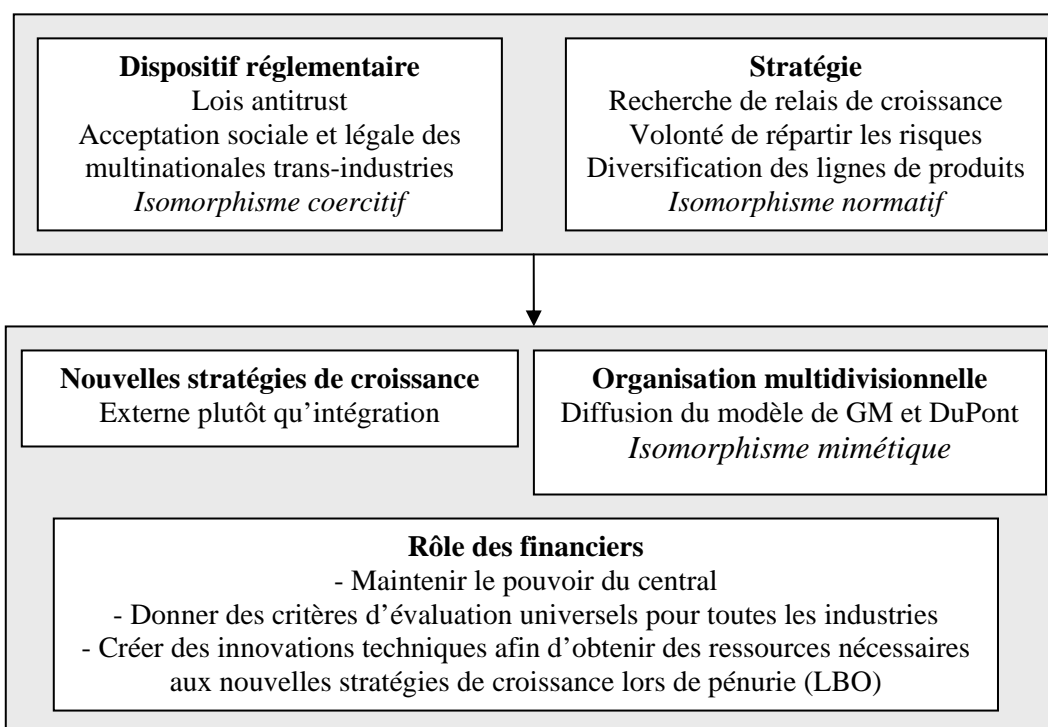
**Dispositif réglementaire**
Lois antitrust
Acceptation sociale et légale des multinationales trans-industries
*Isomorphisme coercitif*

**Stratégie**
Recherche de relais de croissance
Volonté de répartir les risques
Diversification des lignes de produits
*Isomorphisme normatif*

**Nouvelles stratégies de croissance**
Externe plutôt qu'intégration

**Organisation multidivisionnelle**
Diffusion du modèle de GM et DuPont
*Isomorphisme mimétique*

**Rôle des financiers**
- Maintenir le pouvoir du central
- Donner des critères d'évaluation universels pour toutes les industries
- Créer des innovations techniques afin d'obtenir des ressources nécessaires aux nouvelles stratégies de croissance lors de pénurie (LBO)